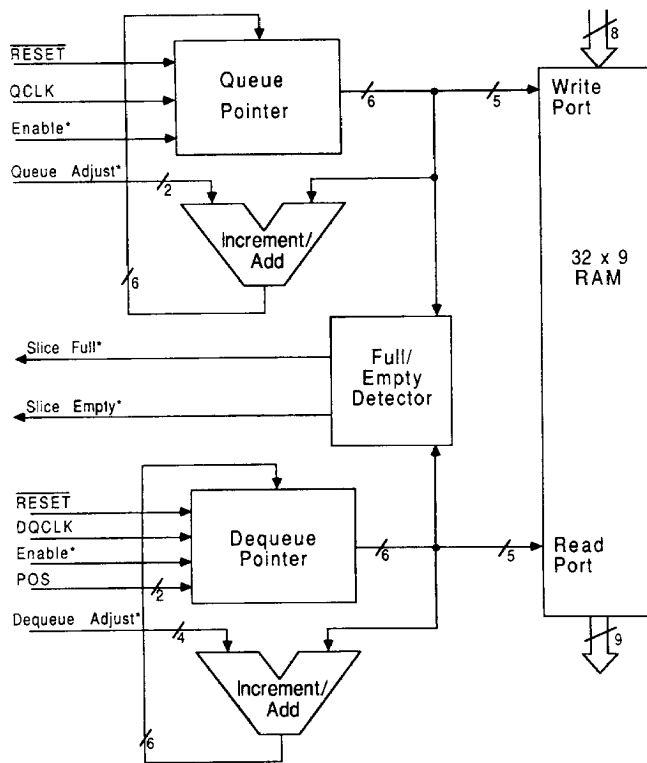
$\overline{RESET}$
QCLK
Enable*
Queue Pointer
6
5
8
Write Port
Queue Adjust*
2
Increment/ Add
6
32 x 9 RAM
Slice Full*
Slice Empty*
Full/ Empty Detector
$\overline{RESET}$
DQCLK
Enable*
POS
2
Dequeue Pointer
6
5
Read Port
Dequeue Adjust*
4
Increment/ Add
6
9